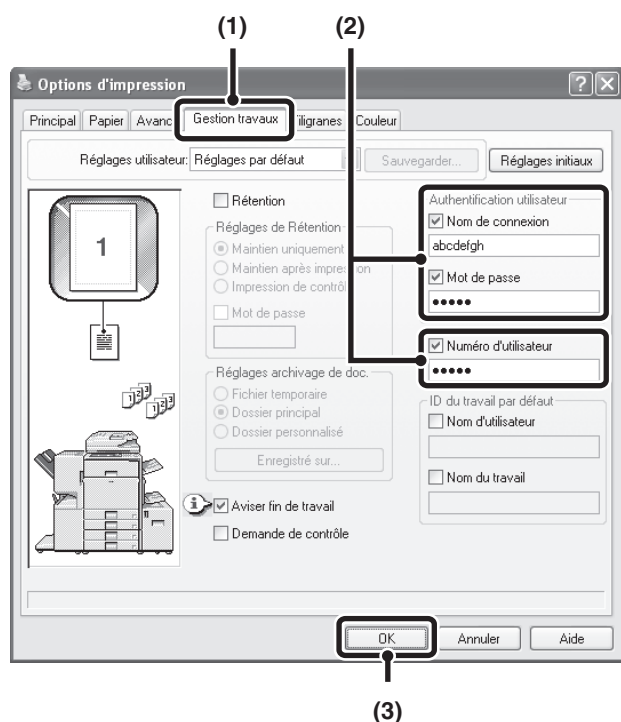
(1)

(2)

Options d'impression

Principal | Papier | Avanc | Gestion travaux | Filigranes | Couleur

Réglages utilisateur: Réglages par défaut

Sauvegarder...

Réglages initiaux

1

Rétention

Réglages de Rétention

Maintien uniquement

Maintien après impression

Impression de contrôl

Mot de passe

Réglages archivage de doc.

Fichier temporaire

Dossier principal

Dossier personnalisé

Enregistré sur...

Aviser fin de travail

Demande de contrôle

Authentification utilisateur

Nom de connexion

abcdefgh

Mot de passe

•••••

Numéro d'utilisateur

•••••

ID du travail par défaut

Nom d'utilisateur

Nom du travail

OK

Annuler

Aide

(3)